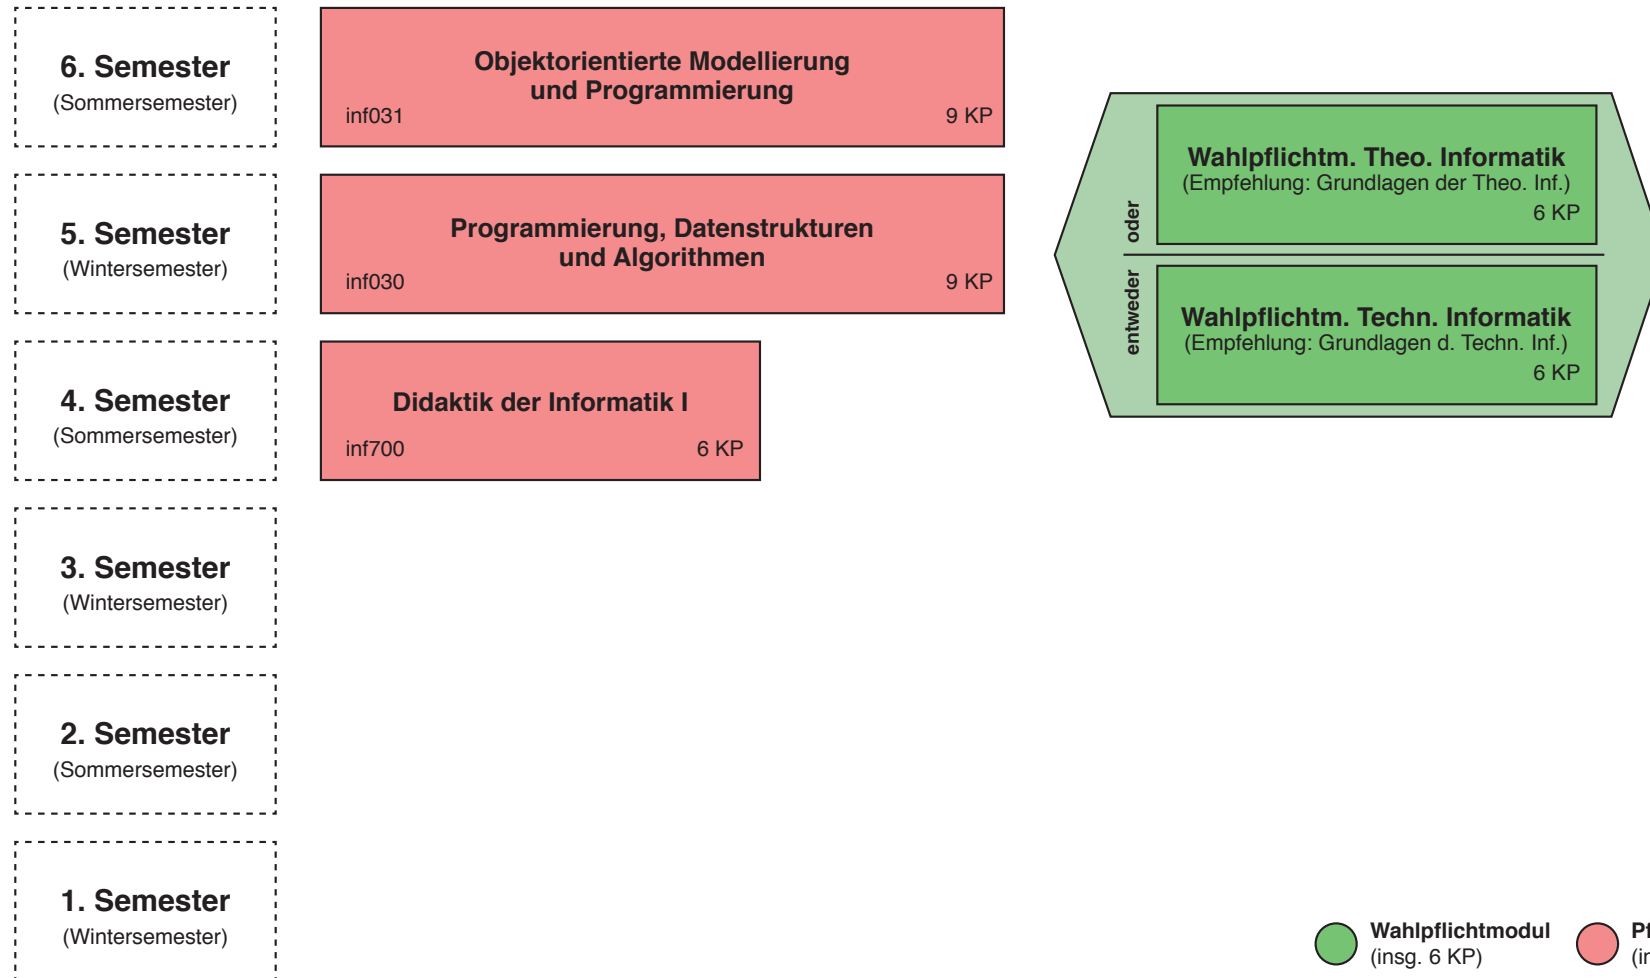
6. Semester
(Sommersemester)

Objektorientierte Modellierung und Programmierung
inf031
9 KP

5. Semester
(Wintersemester)

Programmierung, Datenstrukturen und Algorithmen
inf030
9 KP

4. Semester
(Sommersemester)

Didaktik der Informatik I
inf700
6 KP

3. Semester
(Wintersemester)

2. Semester
(Sommersemester)

1. Semester
(Wintersemester)

oder

Wahlpflichtm. Theo. Informatik
(Empfehlung: Grundlagen der Theo. Inf.)
6 KP

entweder

Wahlpflichtm. Techn. Informatik
(Empfehlung: Grundlagen d. Techn. Inf.)
6 KP

Wahlpflichtmodul
(insg. 6 KP)

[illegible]